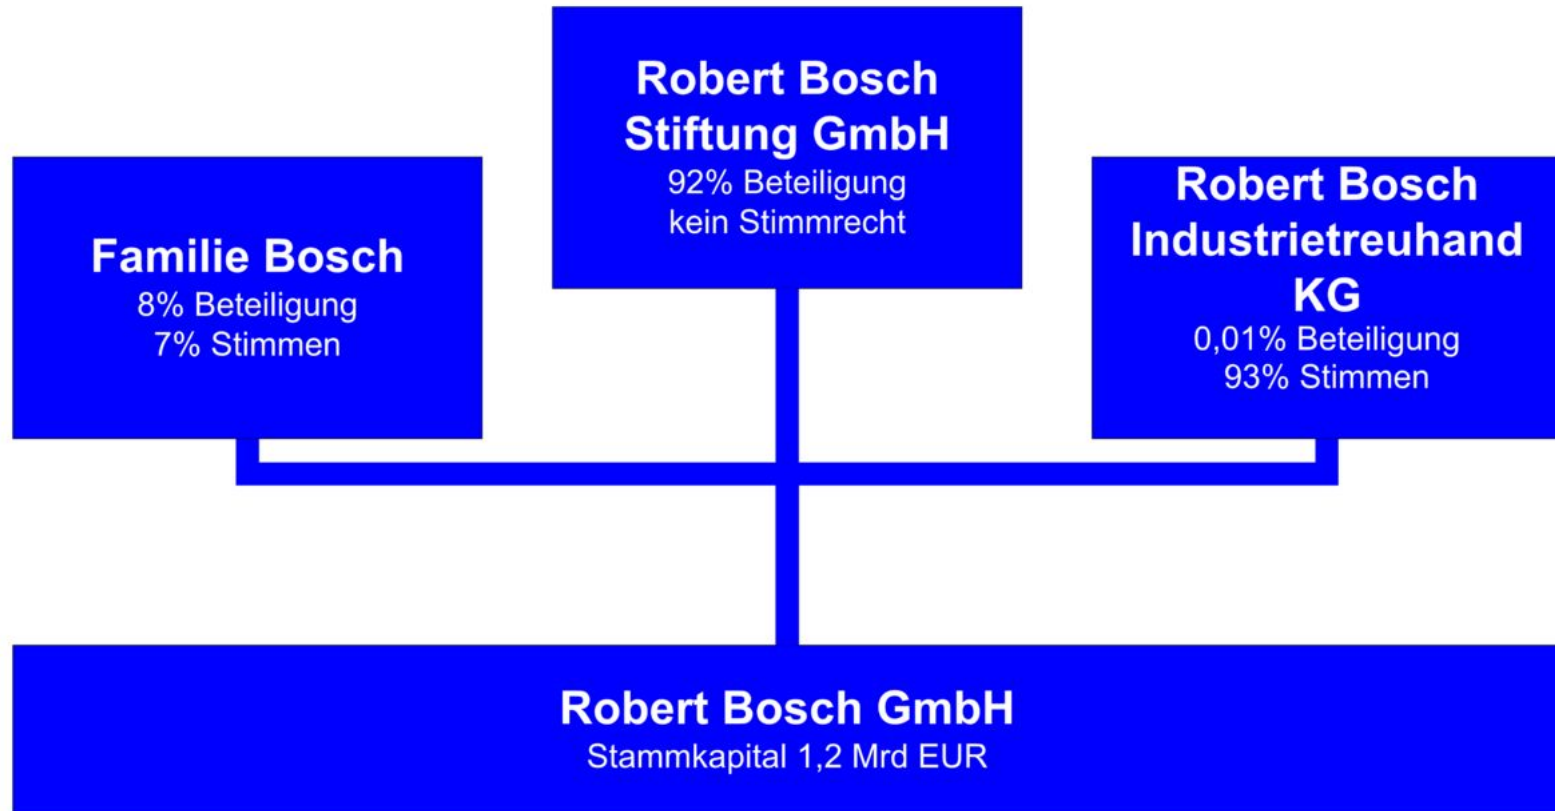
Robert Bosch Stiftung GmbH
92% Beteiligung
kein Stimmrecht

Familie Bosch
8% Beteiligung
7% Stimmen

Robert Bosch Industrietreuhand KG
0,01% Beteiligung
93% Stimmen

Robert Bosch GmbH
Stammkapital 1,2 Mrd EUR